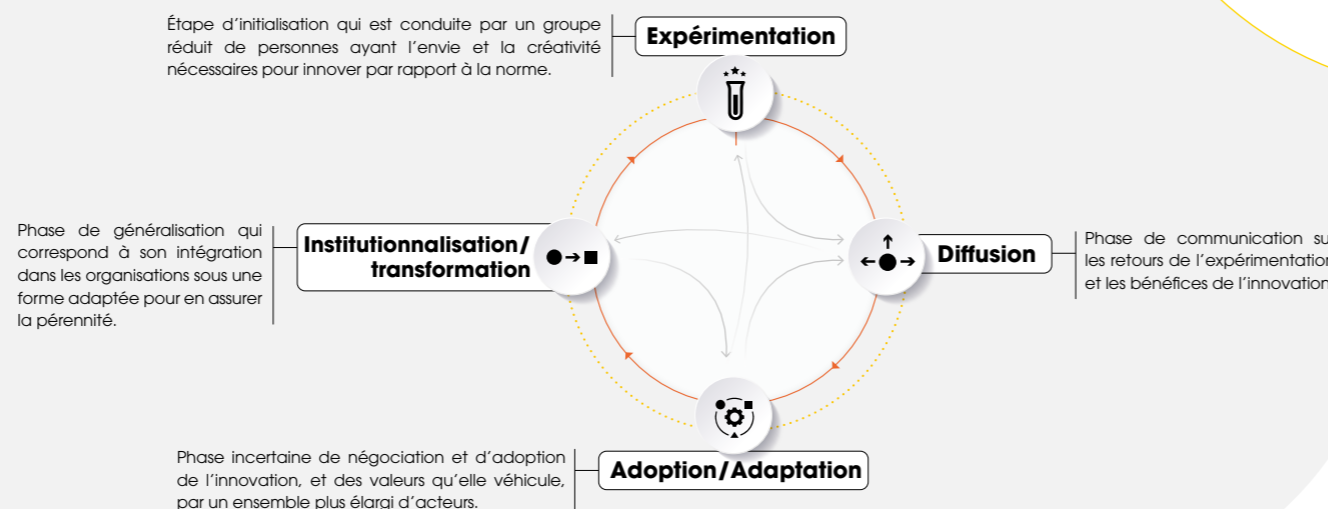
Étape d’initialisation qui est conduite par un groupe réduit de personnes ayant l’envie et la créativité nécessaires pour innover par rapport à la norme.

Expérimentation

Phase de généralisation qui correspond à son intégration dans les organisations sous une forme adaptée pour en assurer la pérennité.

Institutionnalisation/ transformation

Diffusion

Phase de communication su les retours de l’expérimentation et les bénéfices de l’innovation

Phase incertaine de négociation et d’adoption de l’innovation, et des valeurs qu’elle véhicule, par un ensemble plus élargi d’acteurs.

Adoption/Adaptation